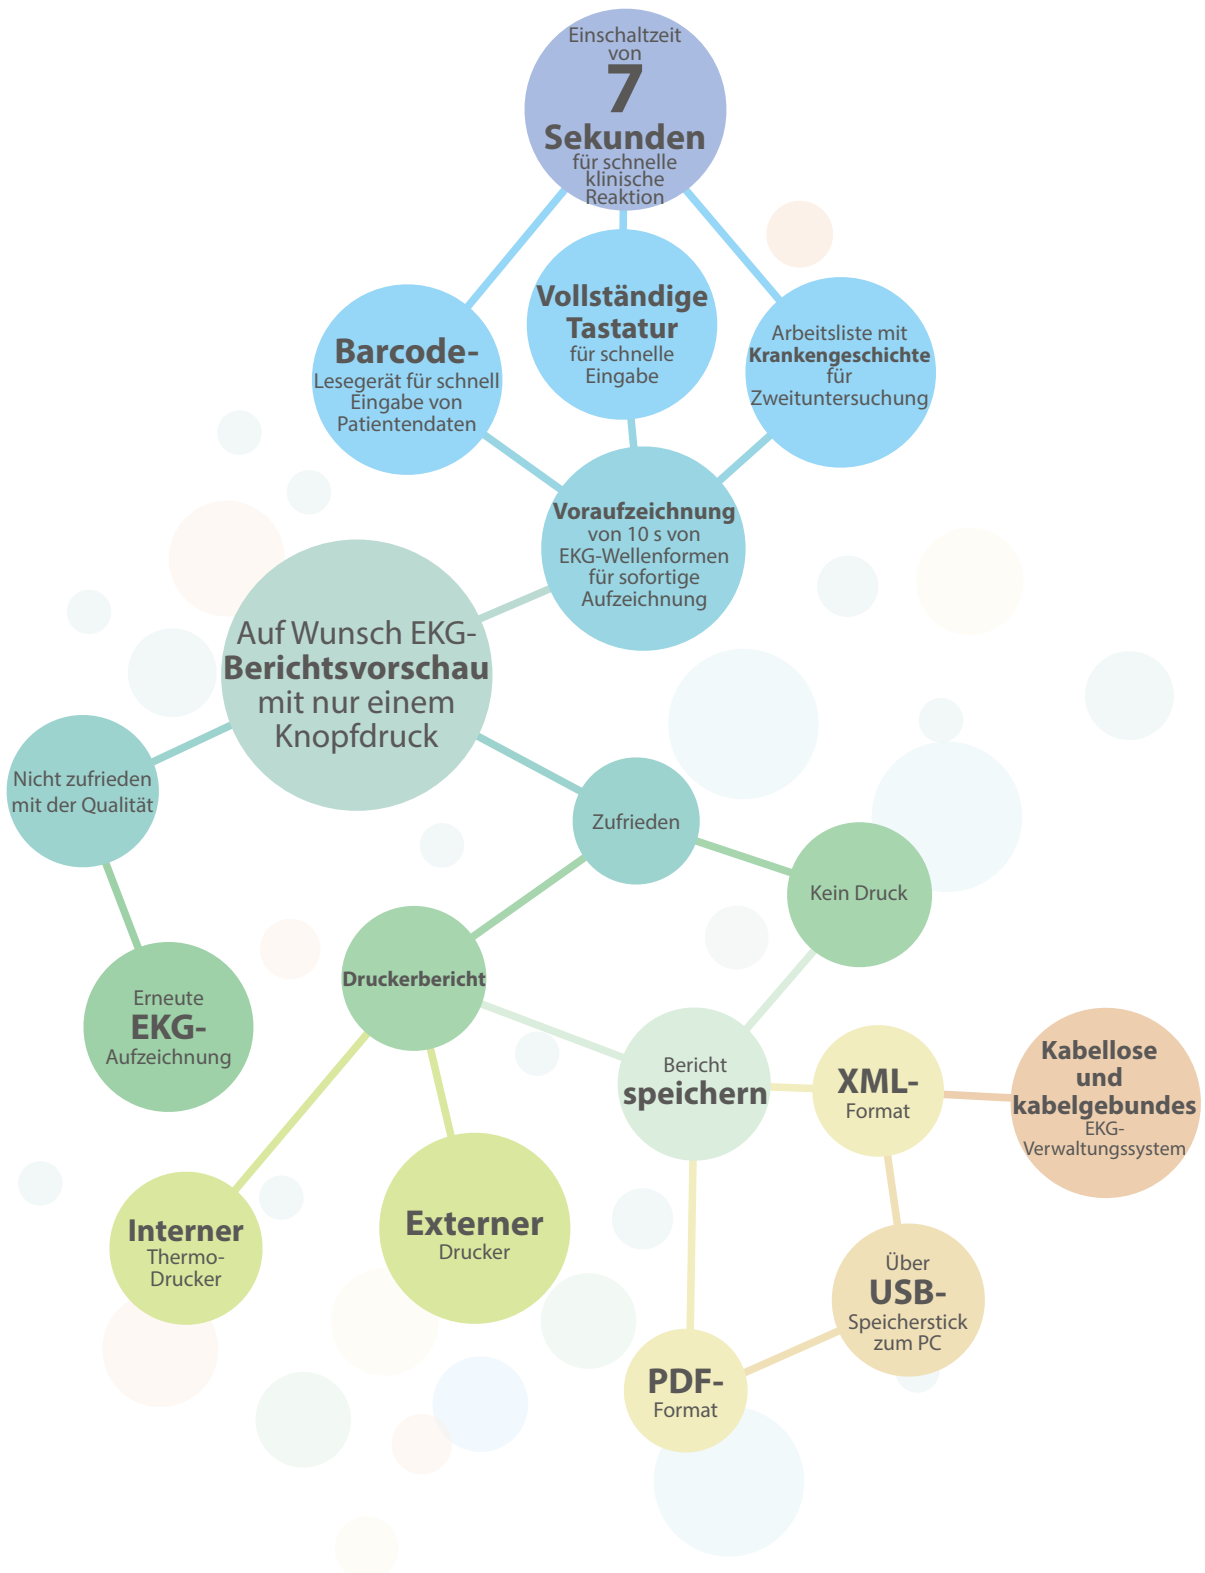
Einschaltzeit von
7
Sekunden
für schnelle klinische Reaktion

Barcode-
Lesegerät für schnell Eingabe von Patientendaten

Vollständige Tastatur
für schnelle Eingabe

Arbeitsliste mit
Krankengeschichte
für Zweituntersuchung

Voraufzeichnung
von 10 s von EKG-Wellenformen für sofortige Aufzeichnung

Auf Wunsch EKG-
Berichtsvorschau
mit nur einem Knopfdruck

Nicht zufrieden mit der Qualität

Zufrieden

Kein Druck

Erneute
EKG-
Aufzeichnung

Druckerbericht

Bericht
speichern

XML-
Format

Kabellose und kabelgebundes
EKG-Verwaltungssystem

Interner
Thermo-Drucker

Externer
Drucker

Über
USB-
Speicherstick zum PC

PDF-
Format